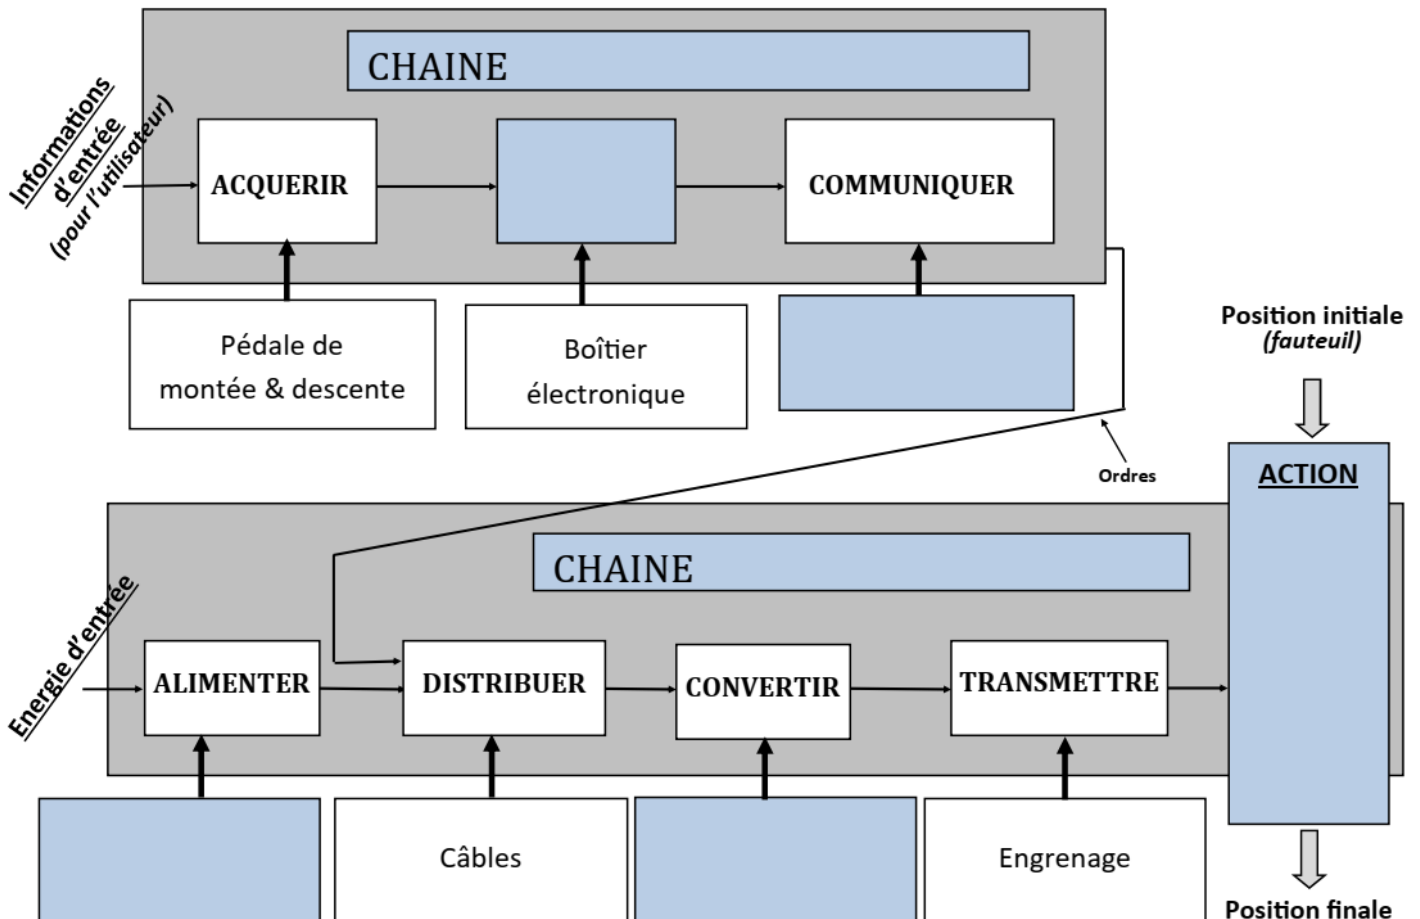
Informations d'entrée (pour l'utilisateur)

CHAINE

ACQUERIR

COMMUNIQUER

Pédale de montée & descente

Boîtier électronique

Position initiale (fauteuil)

Ordres

ACTION

Energie d'entrée

CHAINE

ALIMENTER

DISTRIBUER

CONVERTIR

TRANSMETTRE

Câbles

Engrenage

Position finale